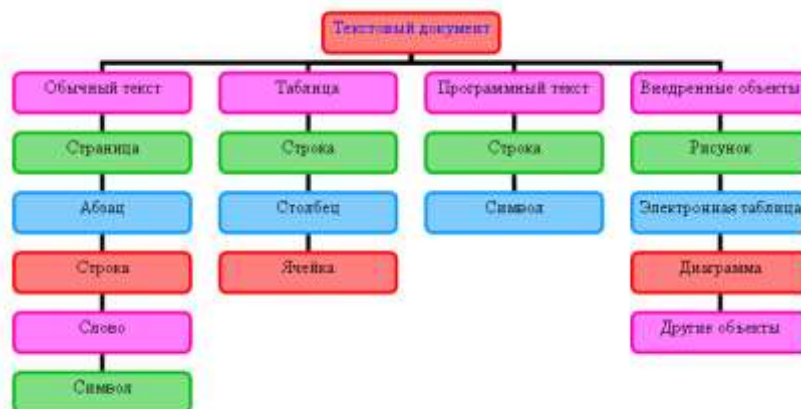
Текстовый документ

Обычный текст

Страница

Абзац

Строка

Слово

Символ

Таблица

Строка

Столбец

Ячейка

Программный текст

Строка

Символ

Внедренные объекты

Рисунок

Электронная таблица

Диаграмма

Другие объекты